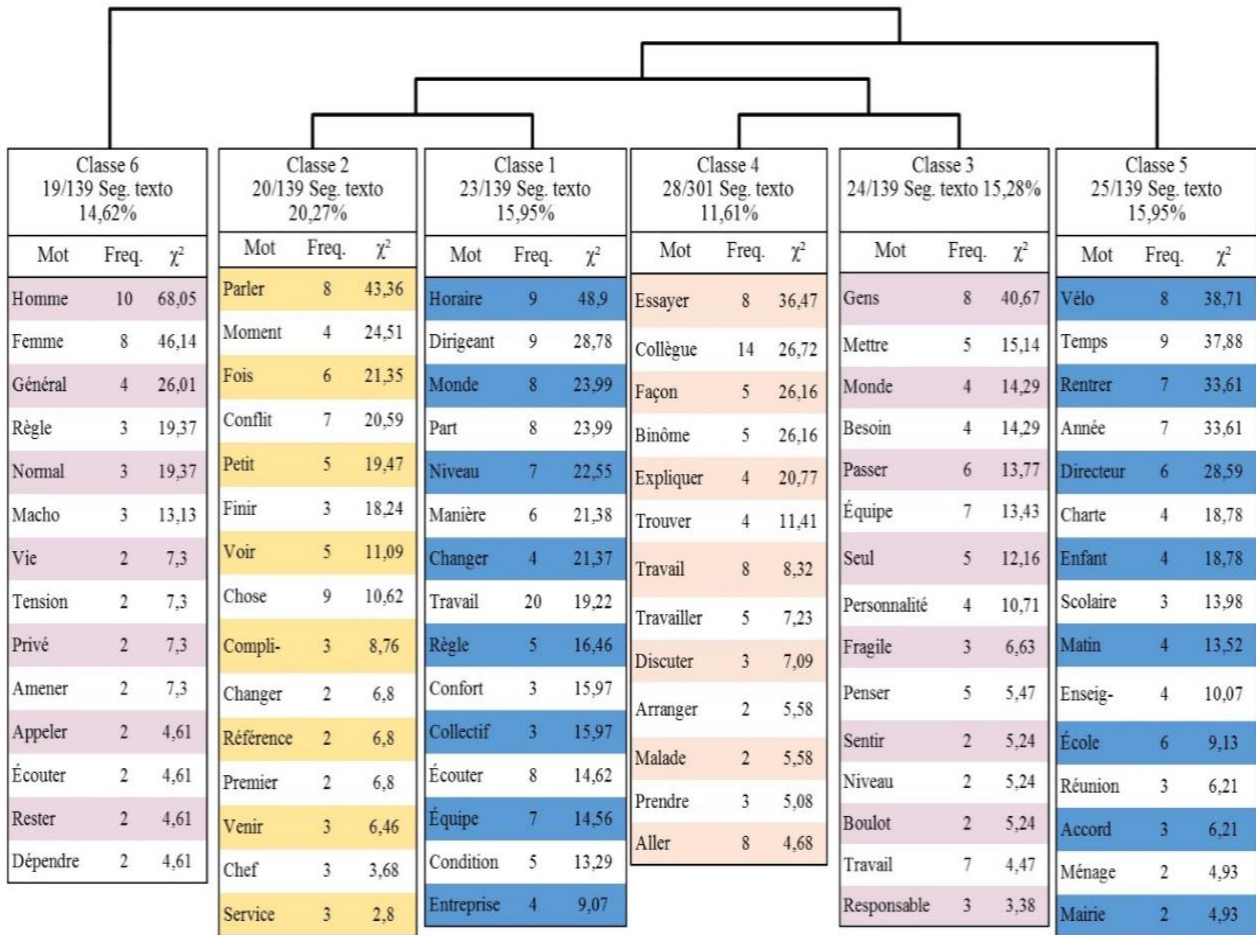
Classe 6
19/139 Seg. texto
14,62%

| Mot | Freq. | $\chi^2$ |
|---|---|---|
| Homme | 10 | 68,05 |
| Femme | 8 | 46,14 |
| Général | 4 | 26,01 |
| Règle | 3 | 19,37 |
| Normal | 3 | 19,37 |
| Macho | 3 | 13,13 |
| Vie | 2 | 7,3 |
| Tension | 2 | 7,3 |
| Privé | 2 | 7,3 |
| Amener | 2 | 7,3 |
| Appeler | 2 | 4,61 |
| Écouter | 2 | 4,61 |
| Rester | 2 | 4,61 |
| Dépendre | 2 | 4,61 |

Classe 2
20/139 Seg. texto
20,27%

| Mot | Freq. | $\chi^2$ |
|---|---|---|
| Parler | 8 | 43,36 |
| Moment | 4 | 24,51 |
| Fois | 6 | 21,35 |
| Conflit | 7 | 20,59 |
| Petit | 5 | 19,47 |
| Finir | 3 | 18,24 |
| Voir | 5 | 11,09 |
| Chose | 9 | 10,62 |
| Compli- | 3 | 8,76 |
| Changer | 2 | 6,8 |
| Référence | 2 | 6,8 |
| Premier | 2 | 6,8 |
| Venir | 3 | 6,46 |
| Chef | 3 | 3,68 |
| Service | 3 | 2,8 |

Classe 1
23/139 Seg. texto
15,95%

| Mot | Freq. | $\chi^2$ |
|---|---|---|
| Horaire | 9 | 48,9 |
| Dirigeant | 9 | 28,78 |
| Monde | 8 | 23,99 |
| Part | 8 | 23,99 |
| Niveau | 7 | 22,55 |
| Manière | 6 | 21,38 |
| Changer | 4 | 21,37 |
| Travail | 20 | 19,22 |
| Règle | 5 | 16,46 |
| Confort | 3 | 15,97 |
| Collectif | 3 | 15,97 |
| Écouter | 8 | 14,62 |
| Équipe | 7 | 14,56 |
| Condition | 5 | 13,29 |
| Entreprise | 4 | 9,07 |

Classe 4
28/301 Seg. texto
11,61%

| Mot | Freq. | $\chi^2$ |
|---|---|---|
| Essayer | 8 | 36,47 |
| Collègue | 14 | 26,72 |
| Façon | 5 | 26,16 |
| Binôme | 5 | 26,16 |
| Expliquer | 4 | 20,77 |
| Trouver | 4 | 11,41 |
| Travail | 8 | 8,32 |
| Travailler | 5 | 7,23 |
| Discuter | 3 | 7,09 |
| Arranger | 2 | 5,58 |
| Malade | 2 | 5,58 |
| Prendre | 3 | 5,08 |
| Aller | 8 | 4,68 |

Classe 3
24/139 Seg. texto 15,28%

| Mot | Freq. | $\chi^2$ |
|---|---|---|
| Gens | 8 | 40,67 |
| Mettre | 5 | 15,14 |
| Monde | 4 | 14,29 |
| Besoin | 4 | 14,29 |
| Passer | 6 | 13,77 |
| Équipe | 7 | 13,43 |
| Seul | 5 | 12,16 |
| Personnalité | 4 | 10,71 |
| Fragile | 3 | 6,63 |
| Penser | 5 | 5,47 |
| Sentir | 2 | 5,24 |
| Niveau | 2 | 5,24 |
| Boulot | 2 | 5,24 |
| Travail | 7 | 4,47 |
| Responsable | 3 | 3,38 |

Classe 5
25/139 Seg. texto
15,95%

| Mot | Freq. | $\chi^2$ |
|---|---|---|
| Vélo | 8 | 38,71 |
| Temps | 9 | 37,88 |
| Rentrer | 7 | 33,61 |
| Année | 7 | 33,61 |
| Directeur | 6 | 28,59 |
| Charte | 4 | 18,78 |
| Enfant | 4 | 18,78 |
| Scolaire | 3 | 13,98 |
| Matin | 4 | 13,52 |
| Enseig- | 4 | 10,07 |
| École | 6 | 9,13 |
| Réunion | 3 | 6,21 |
| Accord | 3 | 6,21 |
| Ménage | 2 | 4,93 |
| Mairie | 2 | 4,93 |